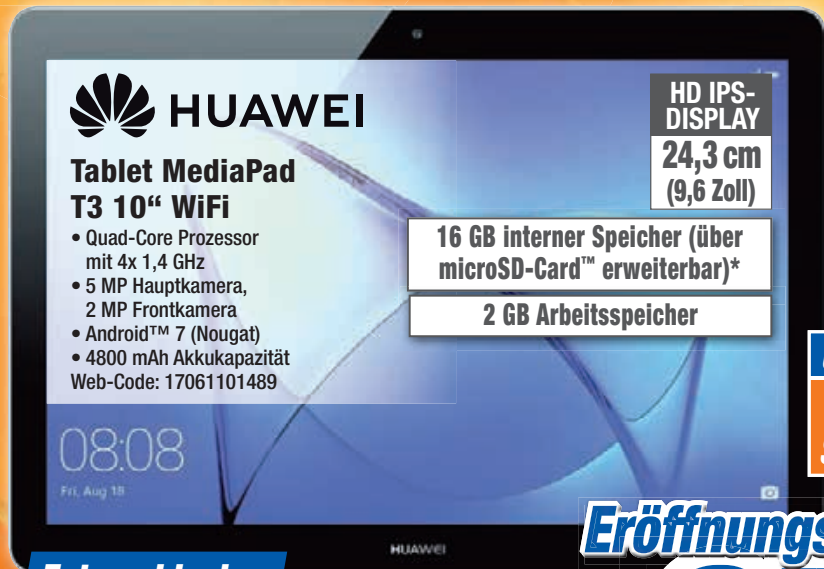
HUAWEI

Tablet MediaPad T3 10“ WiFi

• Quad-Core Prozessor mit 4x 1,4 GHz
• 5 MP Hauptkamera, 2 MP Frontkamera
• Android™ 7 (Nougat)
• 4800 mAh Akkukapazität
Web-Code: 17061101489

HD IPS-DISPLAY
24,3 cm
(9,6 Zoll)

16 GB interner Speicher (über microSD-Card™ erweiterbar)*

2 GB Arbeitsspeicher

08:08
Fri, Aug 18

HUAWEI

Eröffnungs

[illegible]